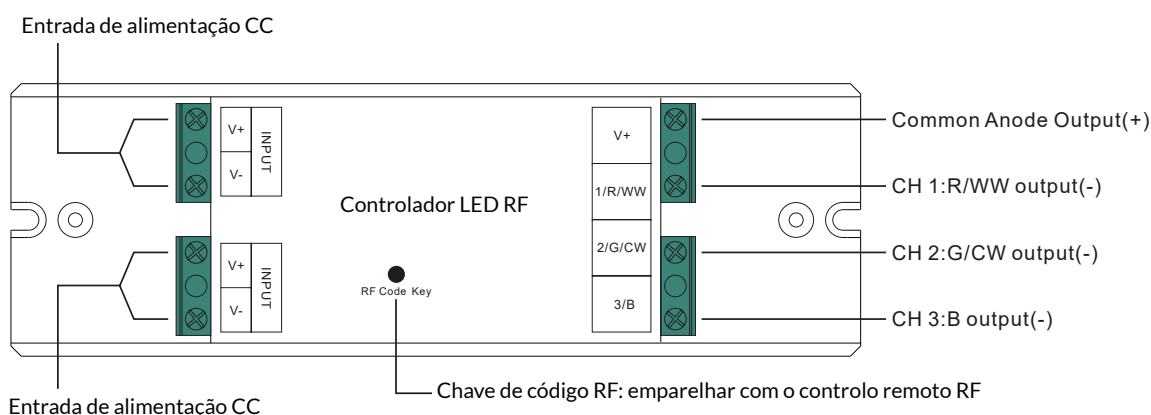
Entrada de alimentação CC

V+
V-
INPUT

V+
V-
INPUT

Controlador LED RF

RF Code Key

V+
1/R/WW
2/G/CW
3/B

Common Anode Output(+)
CH 1:R/WW output(-)
CH 2:G/CW output(-)
CH 3:B output(-)

Entrada de alimentação CC

Chave de código RF: emparelhar com o controlo remoto RF